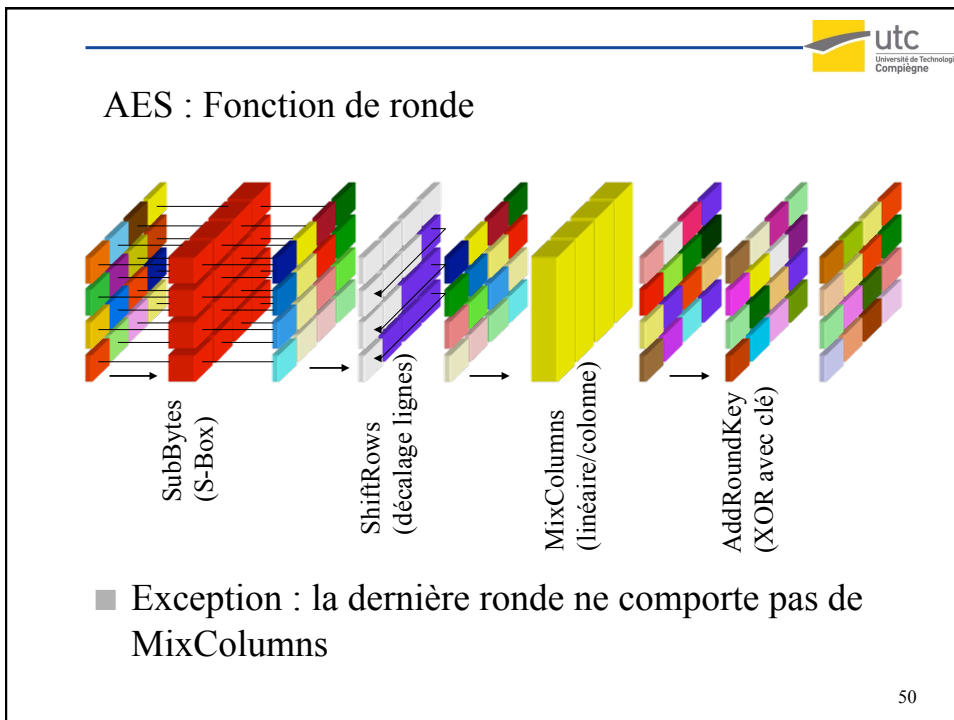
utc
Université de Technologie
Compiègne

AES : Fonction de ronde

SubBytes
(S-Box)

ShiftRows
(décalage lignes)

MixColumns
(linéaire/colome)

AddRoundKey
(XOR avec clé)

Exception : la dernière ronde ne comporte pas de MixColumns

50